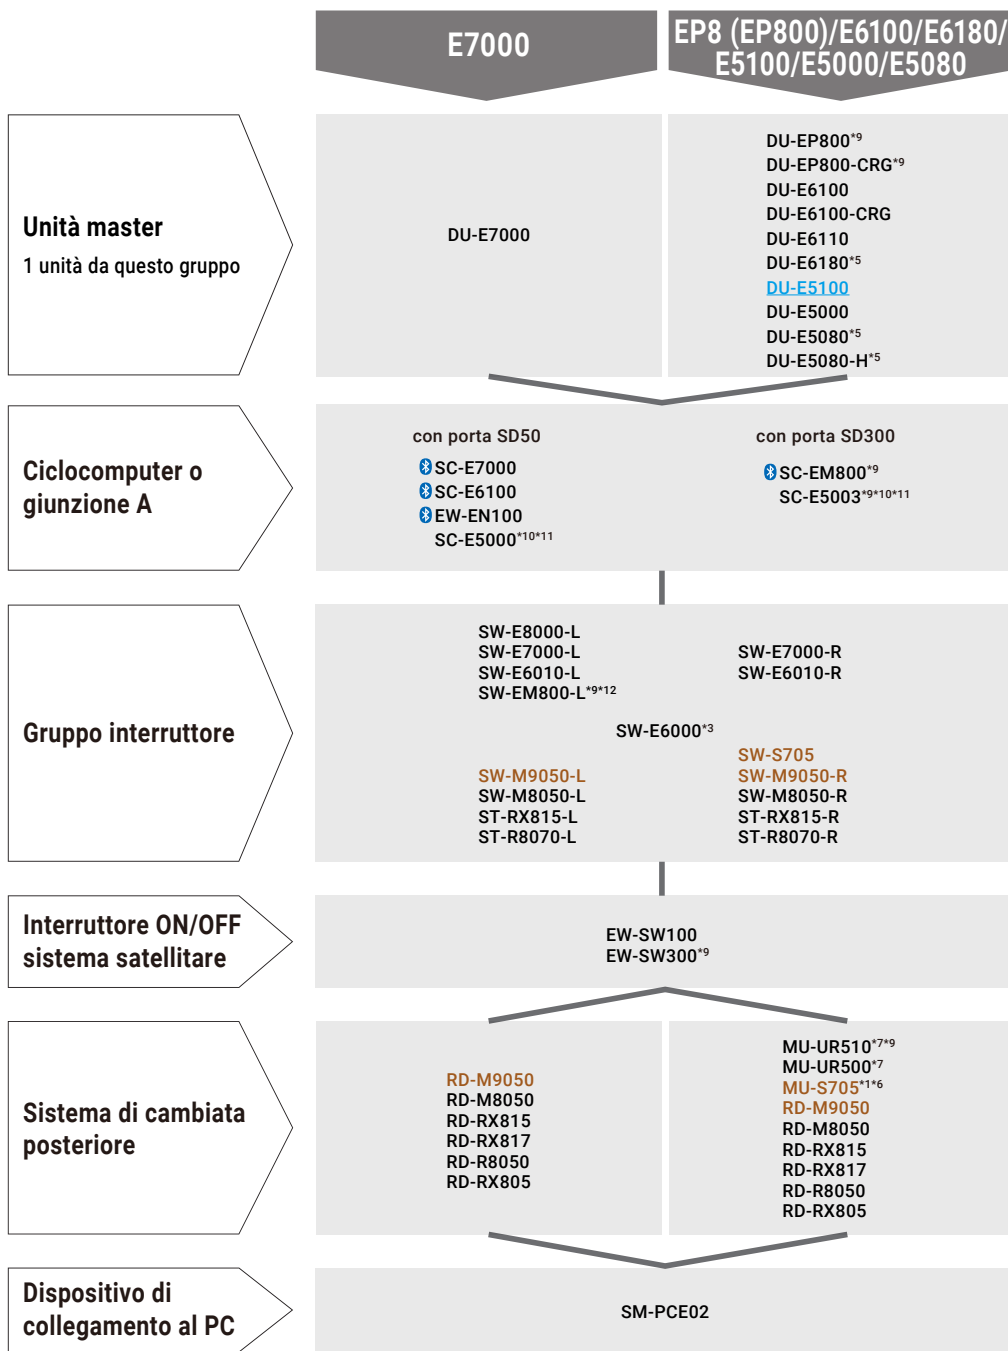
E7000

EP8 (EP800)/E6100/E6180/ E5100/E5000/E5080

Unità master
1 unità da questo gruppo

DU-E7000

DU-EP800$^{*9}$
DU-EP800-CRG$^{*9}$
DU-E6100
DU-E6100-CRG
DU-E6110
DU-E6180$^{*5}$
DU-E5100
DU-E5000
DU-E5080$^{*5}$
DU-E5080-H$^{*5}$

Ciclocomputer o giunzione A

con porta SD50
SC-E7000
SC-E6100
EW-EN100
SC-E5000$^{*10*11}$

con porta SD300
SC-EM800$^{*9}$
SC-E5003$^{*9*10*11}$

Gruppo interruttore

SW-E8000-L
SW-E7000-L
SW-E6010-L
SW-EM800-L$^{*9*12}$

SW-E7000-R
SW-E6010-R

SW-E6000$^{*3}$

SW-S705
SW-M9050-L
SW-M8050-L
ST-RX815-L
ST-R8070-L

SW-M9050-R
SW-M8050-R
ST-RX815-R
ST-R8070-R

Interruttore ON/OFF sistema satellitare

EW-SW100
EW-SW300$^{*9}$

Sistema di cambiata posteriore

RD-M9050
RD-M8050
RD-RX815
RD-RX817
RD-R8050
RD-RX805

MU-UR510$^{*7*9}$
MU-UR500$^{*7}$
MU-S705$^{*1*6}$
RD-M9050
RD-M8050
RD-RX815
RD-RX817
RD-R8050
RD-RX805

Dispositivo di collegamento al PC

SM-PCE02